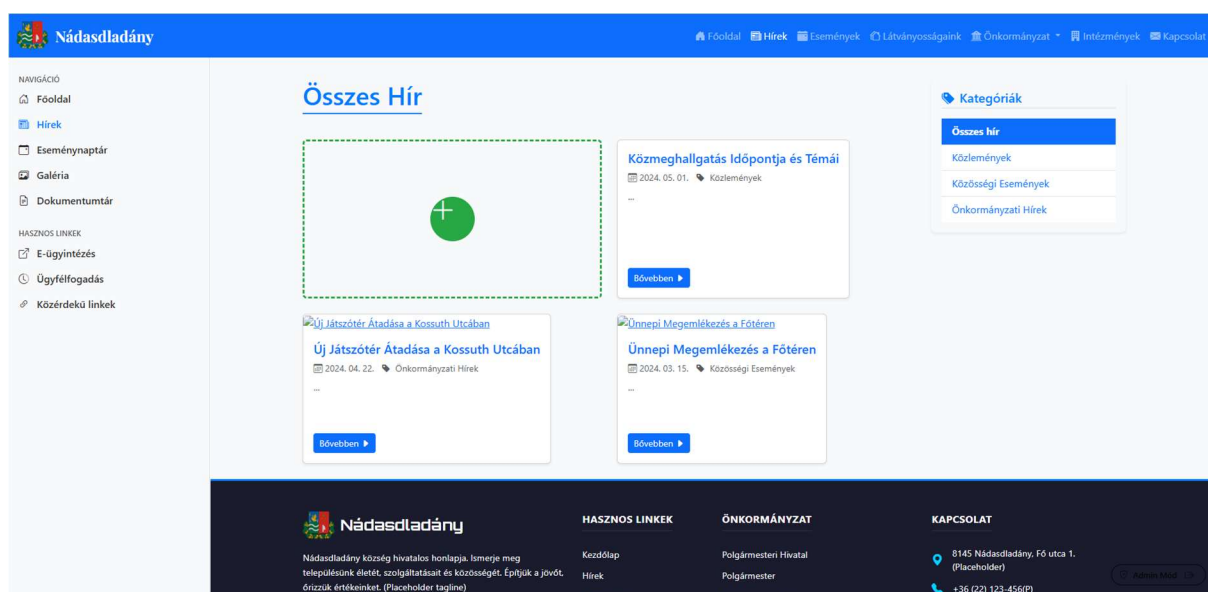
Nádasdladány

Főoldal Hírek Események Látványosságaink Önkormányzat Intézmények Kapcsolat

NAVIGÁCIÓ
Főoldal
Hírek
Eseménynaptár
Galéria
Dokumentumtár

HASZNOS LINKEK
E-ügyintézés
Ügyfélfogadás
Közérdekű linkek

Összes Hír

Közmeghallgatás Időpontja és Témái
2024. 05. 01. Közlemények
...
Bővebben

Új Játszótér Átadása a Kossuth Utcában
Új Játszótér Átadása a Kossuth Utcában
2024. 04. 22. Önkormányzati Hírek
...
Bővebben

Ünnepi Megemlékezés a Főtéren
Ünnepi Megemlékezés a Főtéren
2024. 03. 15. Közösségi Események
...
Bővebben

Kategóriák
Összes hír
Közlemények
Közösségi Események
Önkormányzati Hírek

Nádasdladány
Nádasdladány község hivatalos honlapja. Ismerje meg településünk életét, szolgáltatásait és közösségét. Építjük a jövőt, őrizzük értékeinket. (Placeholder tagline)

HASZNOS LINKEK
Kezdőlap
Hírek

ÖNKORMÁNYZAT
Polgármesteri Hivatal
Polgármester

KAPCSOLAT
8145 Nádasdladány, Fő utca 1. (Placeholder)
+36 (22) 123-456(P)

Admin Mód